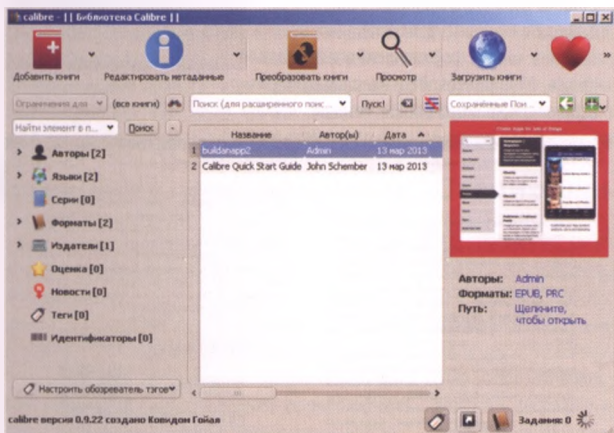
calibre - || Библиотека Calibre ||

Добавить книги
Редактировать метаданные
Преобразовать книги
Просмотр
Загрузить книги

Ограничения для
(все книги)
Поиск (для расширенного поис...
Пуск!
Сохранённые Пои...

Найти элемент в п...
Поиск

Авторы [2]
Языки [2]
Серии [0]
Форматы [2]
Издатели [1]
Оценка [0]
Новости [0]
Теги [0]
Идентификаторы [0]

| | Название | Автор(ы) | Дата |
|---|---|---|---|
| 1 | buildanapp2 | Admin | 13 мар 2013 |
| 2 | Calibre Quick Start Guide | John Schember | 13 мар 2013 |

Авторы: Admin
Форматы: EPUB, PRC
Путь: Щёлкните, чтобы открыть

Настроить обозреватель тэгов

calibre версии 0.9.22 создано Ковидом Гойал
Задания: 0